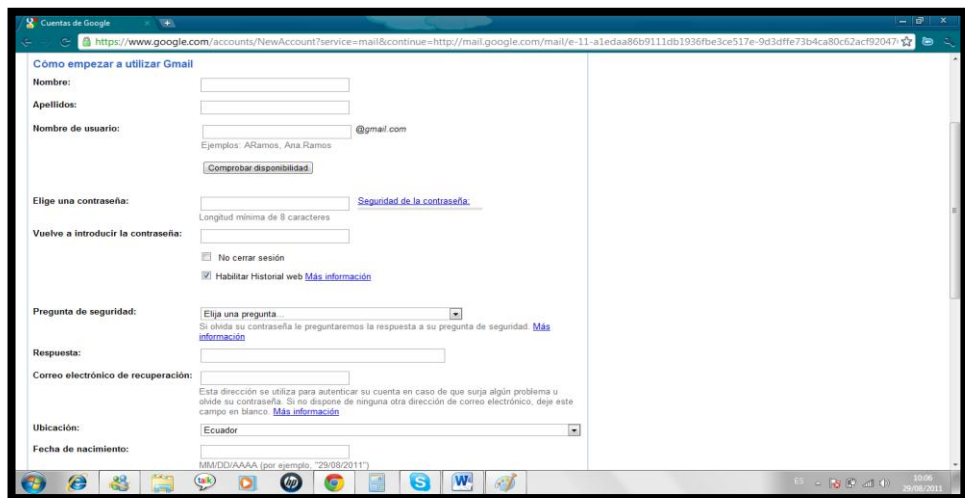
Cuentas de Google

https://www.google.com/accounts/NewAccount?service=mail&continue=http://mail.google.com/mail/e-11-a1edaa86b9111db1936fbe3ce517e-9d3dffe73b4ca80c62acf92047

Cómo empezar a utilizar Gmail

Nombre:

Apellidos:

Nombre de usuario: @gmail.com

Ejemplos: ARamos, Ana.Ramos

Comprobar disponibilidad

Elige una contraseña: Seguridad de la contraseña:

Longitud mínima de 8 caracteres

Vuelve a introducir la contraseña:

No cerrar sesión

Habilitar Historial web Más información

Pregunta de seguridad: Elija una pregunta...

Si olvida su contraseña le preguntaremos la respuesta a su pregunta de seguridad. Más información

Respuesta:

Correo electrónico de recuperación:

Esta dirección se utiliza para autenticar su cuenta en caso de que surja algún problema u olvide su contraseña. Si no dispone de ninguna otra dirección de correo electrónico, deje este campo en blanco. Más información

Ubicación: Ecuador

Fecha de nacimiento:

MM/DD/AAAA (por ejemplo, "29/08/2011")

talk

10:06
29/08/2011